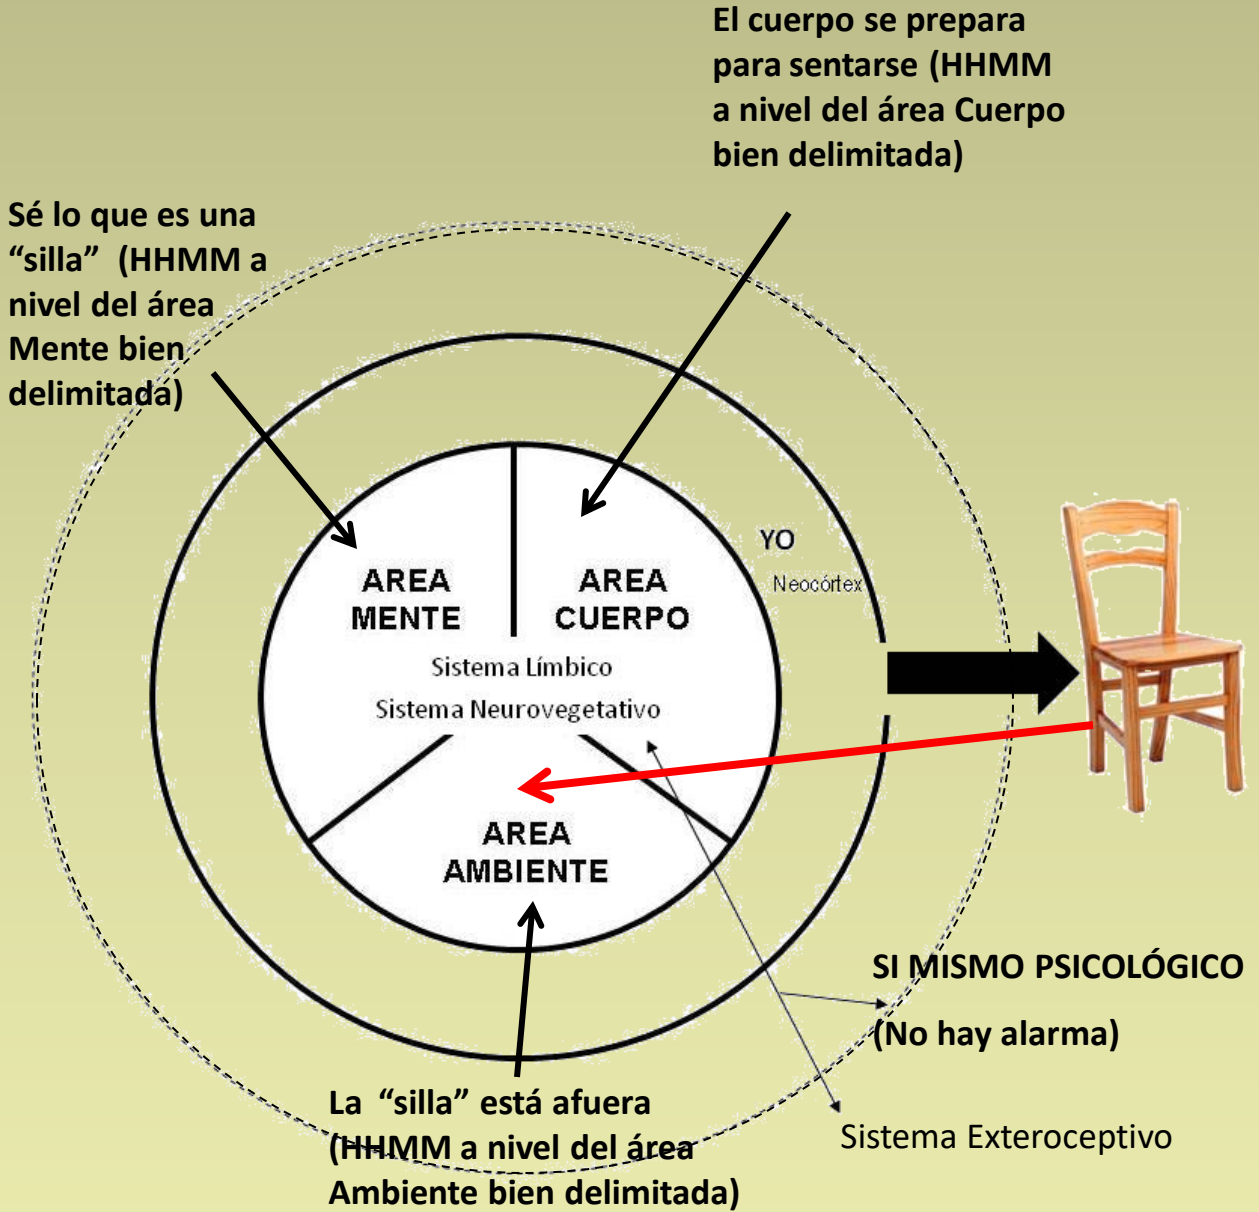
El cuerpo se prepara para sentarse (HHMM a nivel del área Cuerpo bien delimitada)

Sé lo que es una "silla" (HHMM a nivel del área Mente bien delimitada)

AREA MENTE

AREA CUERPO

YO

Neocórtex

Sistema Límbico

Sistema Neurovegetativo

AREA AMBIENTE

SI MISMO PSICOLÓGICO

(No hay alarma)

La "silla" está afuera (HHMM a nivel del área Ambiente bien delimitada)

Sistema Exteroceptivo